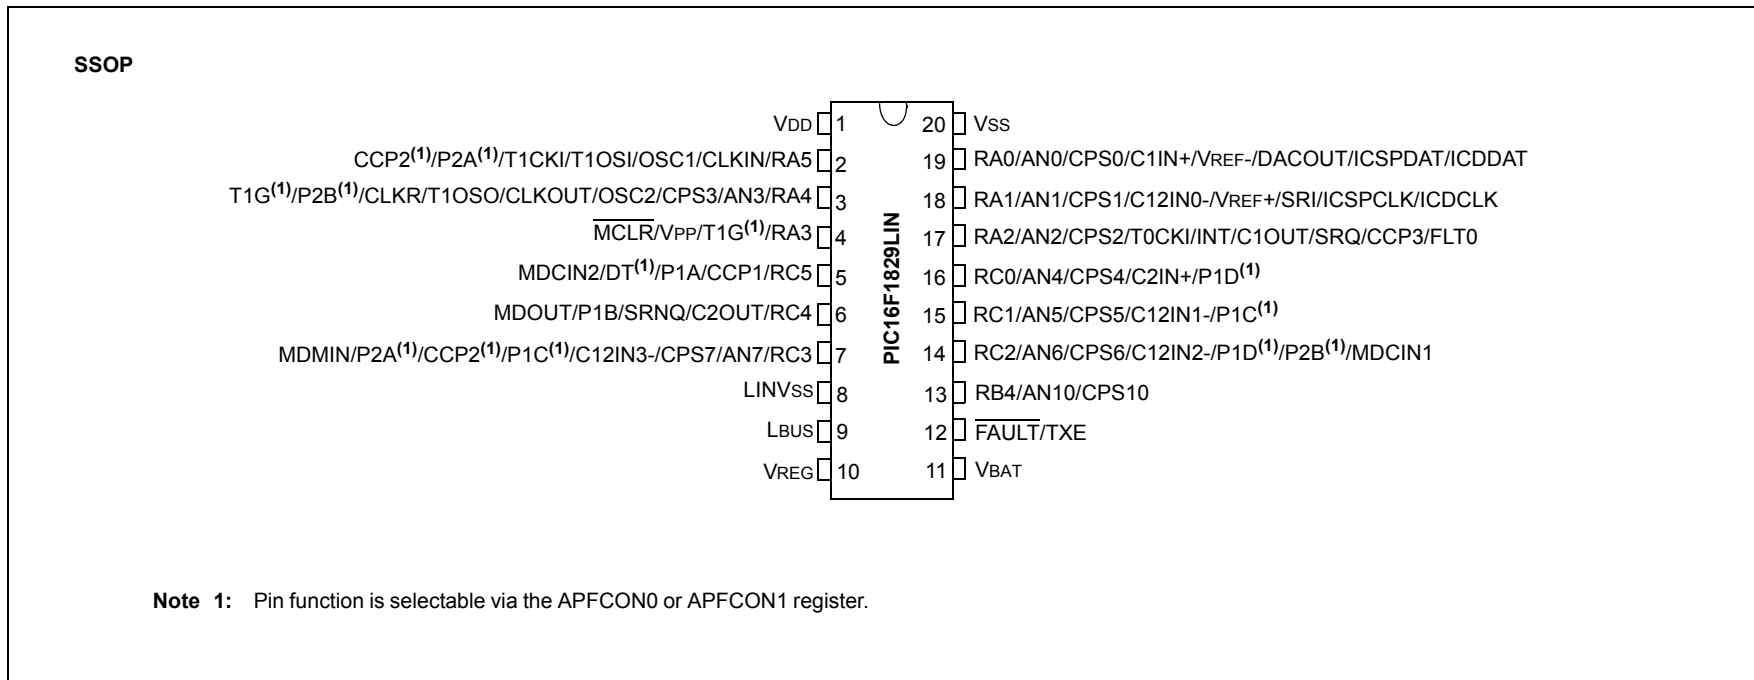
SSOP

VDD 1
CCP2$^{(1)}$/P2A$^{(1)}$/T1CKI/T1OSI/OSC1/CLKIN/RA5 2
T1G$^{(1)}$/P2B$^{(1)}$/CLKR/T1OSO/CLKOUT/OSC2/CPS3/AN3/RA4 3
$\overline{MCLR}$/VPP/T1G$^{(1)}$/RA3 4
MDCIN2/DT$^{(1)}$/P1A/CCP1/RC5 5
MDOUT/P1B/SRNQ/C2OUT/RC4 6
MDMIN/P2A$^{(1)}$/CCP2$^{(1)}$/P1C$^{(1)}$/C12IN3-/CPS7/AN7/RC3 7
LINVSS 8
LBUS 9
VREG 10

PIC16F1829LIN

20 VSS
19 RA0/AN0/CPS0/C1IN+/VREF-/DACOUT/ICSPDAT/ICDDAT
18 RA1/AN1/CPS1/C12IN0-/VREF+/SRI/ICSPCLK/ICDCLK
17 RA2/AN2/CPS2/T0CKI/INT/C1OUT/SRQ/CCP3/FLT0
16 RC0/AN4/CPS4/C2IN+/P1D$^{(1)}$
15 RC1/AN5/CPS5/C12IN1-/P1C$^{(1)}$
14 RC2/AN6/CPS6/C12IN2-/P1D$^{(1)}$/P2B$^{(1)}$/MDCIN1
13 RB4/AN10/CPS10
12 $\overline{FAULT}$/TXE
11 VBAT

Note 1: Pin function is selectable via the APFCON0 or APFCON1 register.